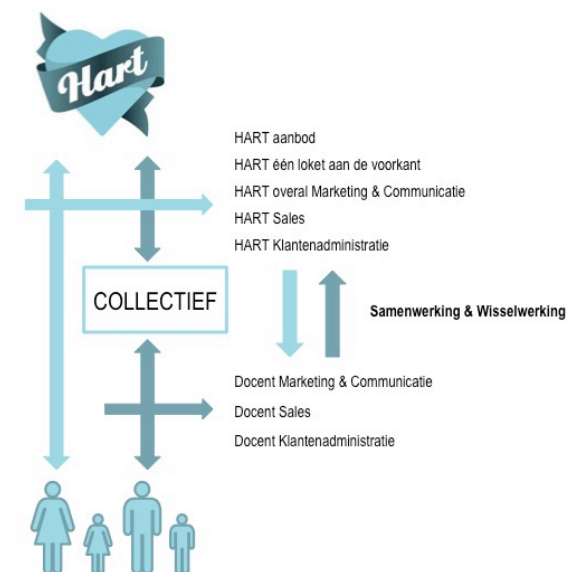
Hart

HART aanbod
HART één loket aan de voorkant
HART overal Marketing & Communicatie
HART Sales
HART Klantenadministratie

COLLECTIEF

Samenwerking & Wisselwerking

Docent Marketing & Communicatie
Docent Sales
Docent Klantenadministratie